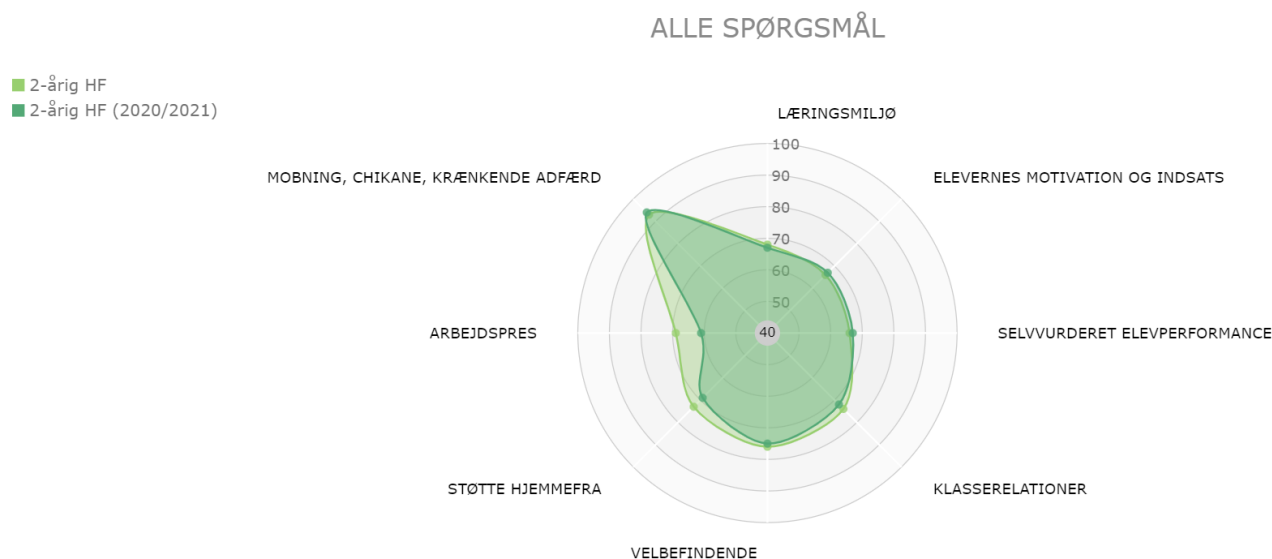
ALLE SPØRGSMÅL

2-årig HF
2-årig HF (2020/2021)

LÆRINGSMILJØ
100
90
80
70
60
50
40
ELEVERNES MOTIVATION OG INDSATS
SELVVURDERET ELEVPERFORMANCE
KLASSERELATIONER
VELBEFINDENDE
STØTTE HJEMMEFRA
ARBEJDSPRES
MOBNING, CHIKANE, KRÆNKENDE ADFÆRD